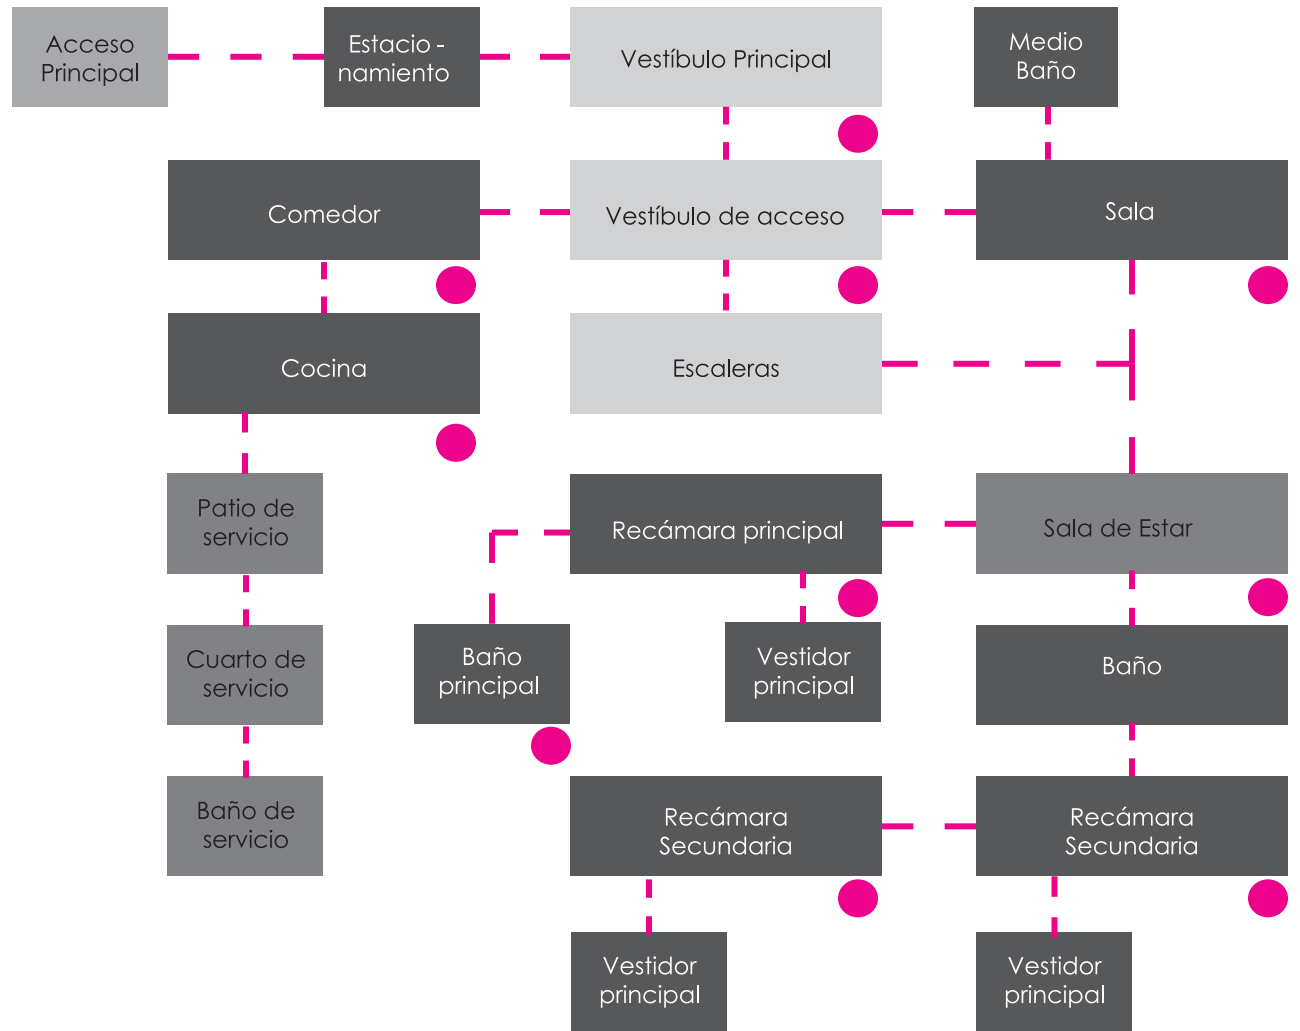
Acceso Principal

Estacio - namiento

Vestíbulo Principal

Medio Baño

Comedor

Vestíbulo de acceso

Sala

Cocina

Escaleras

Patio de servicio

Recámara principal

Sala de Estar

Cuarto de servicio

Baño principal

Vestidor principal

Baño

Baño de servicio

Recámara Secundaria

Recámara Secundaria

Vestidor principal

Vestidor principal